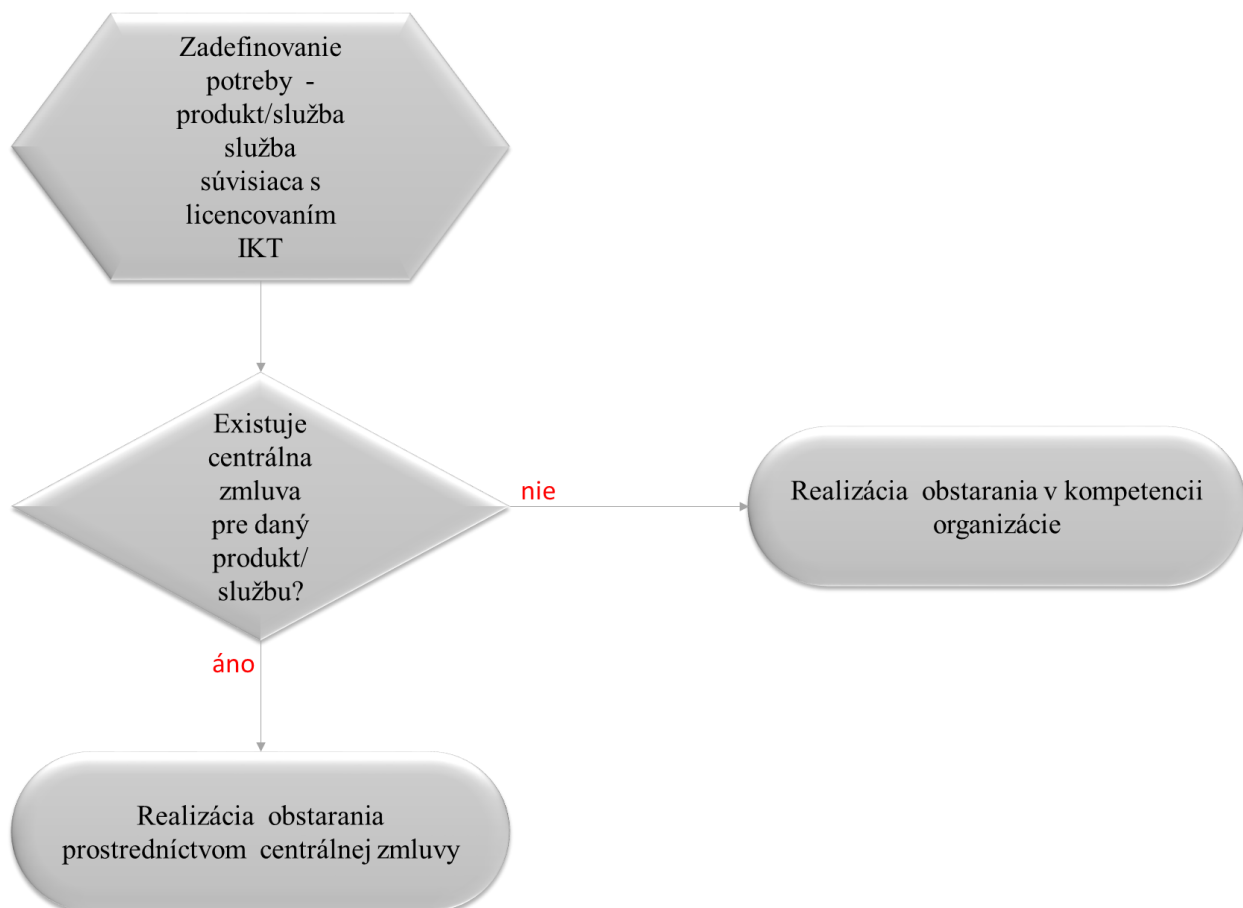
Zadefinovanie potreby - produkt/služba služba súvisiaca s licencovaním IKT

Existuje centrálna zmluva pre daný produkt/ službu?

nie

Realizácia obstarania v kompetencii organizácie

áno

Realizácia obstarania prostredníctvom centrálnej zmluvy